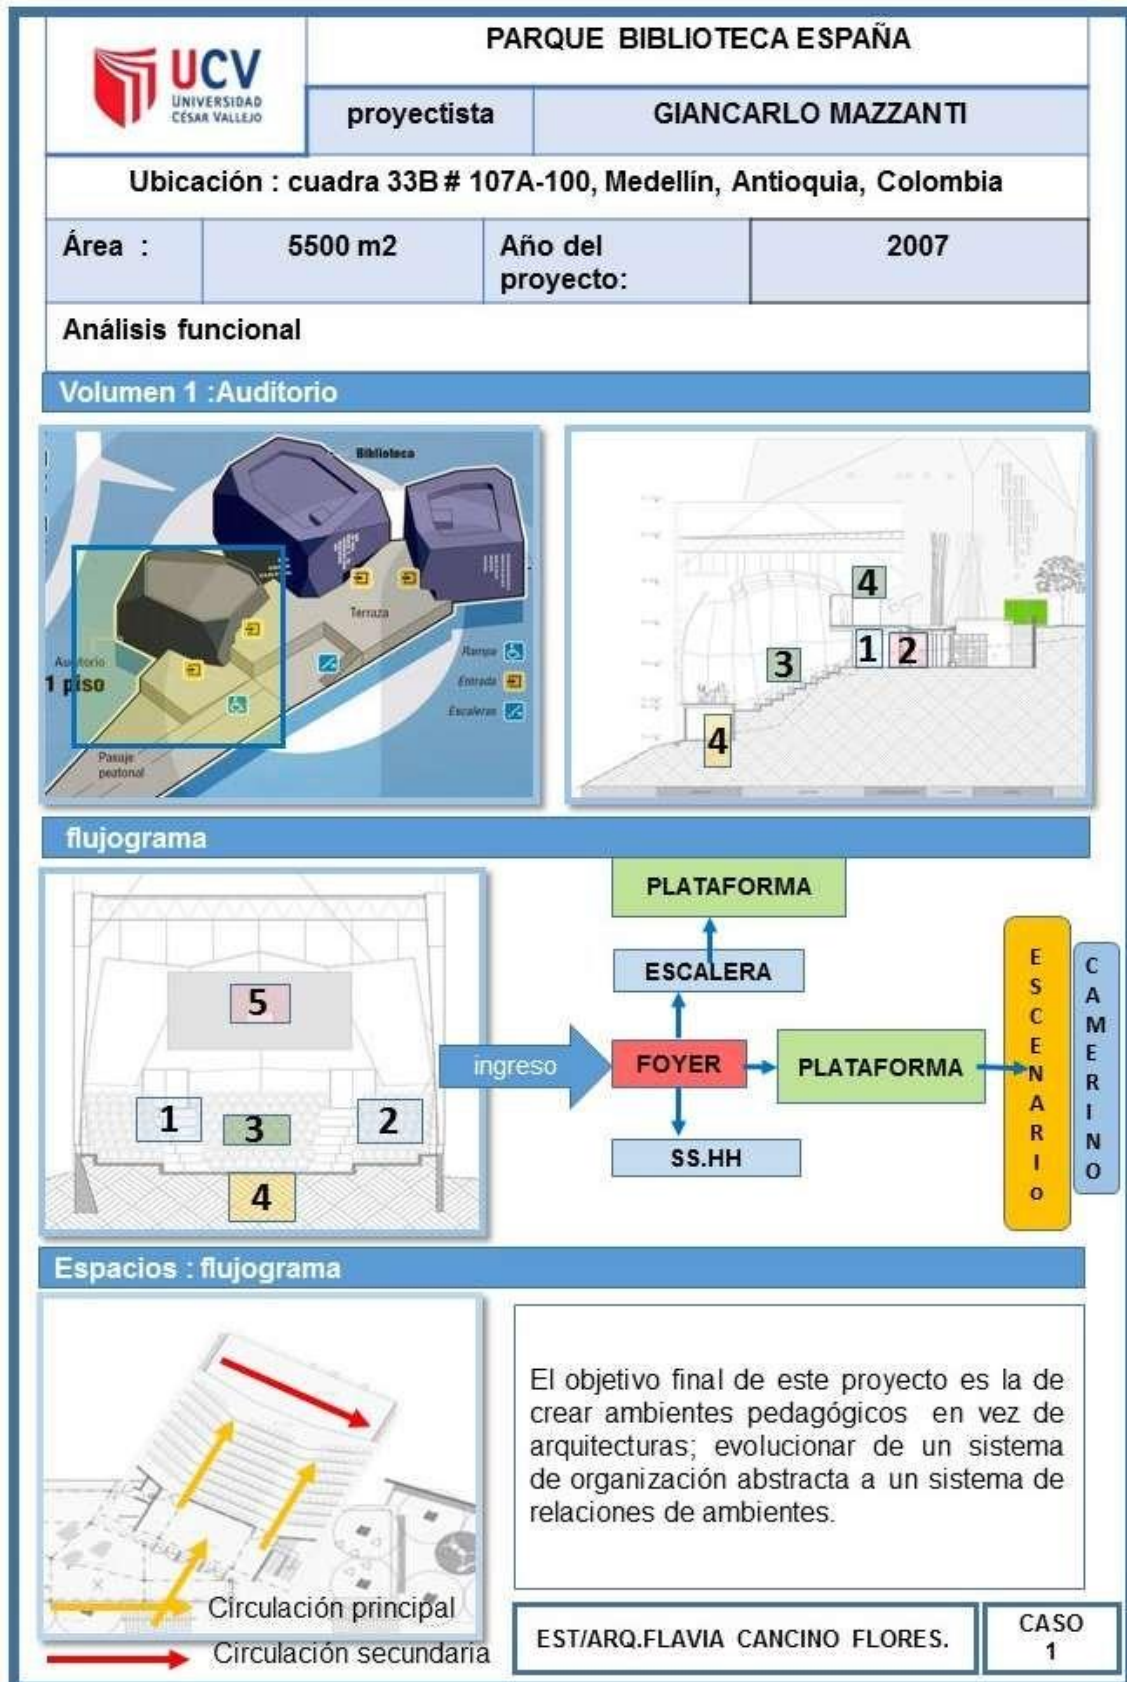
UCV UNIVERSIDAD CÉSAR VALLEJO

PARQUE BIBLIOTECA ESPAÑA

| proyectista | GIANCARLO MAZZANTI |
|---|---|

Ubicación : cuadra 33B # 107A-100, Medellín, Antioquia, Colombia

| Área : | 5500 m2 | Año del proyecto: | 2007 |
|---|---|---|---|

Análisis funcional

Volumen 1 :Auditorio

Biblioteca
Terraza
Auditorio
1 piso
Rampa
Entrada
Escaleras
Pasaje peatonal

4
1 2
3
4

flujograma

5
1
3
2
4

PLATAFORMA
ESCALERA
ingreso
FOYER
PLATAFORMA
SS.HH
ESCENARIO
CAMERINO

Espacios : flujograma

Circulación principal
Circulación secundaria

El objetivo final de este proyecto es la de crear ambientes pedagógicos en vez de arquitecturas; evolucionar de un sistema de organización abstracta a un sistema de relaciones de ambientes.

EST/ARQ.FLAVIA CANCINO FLORES.

CASO 1